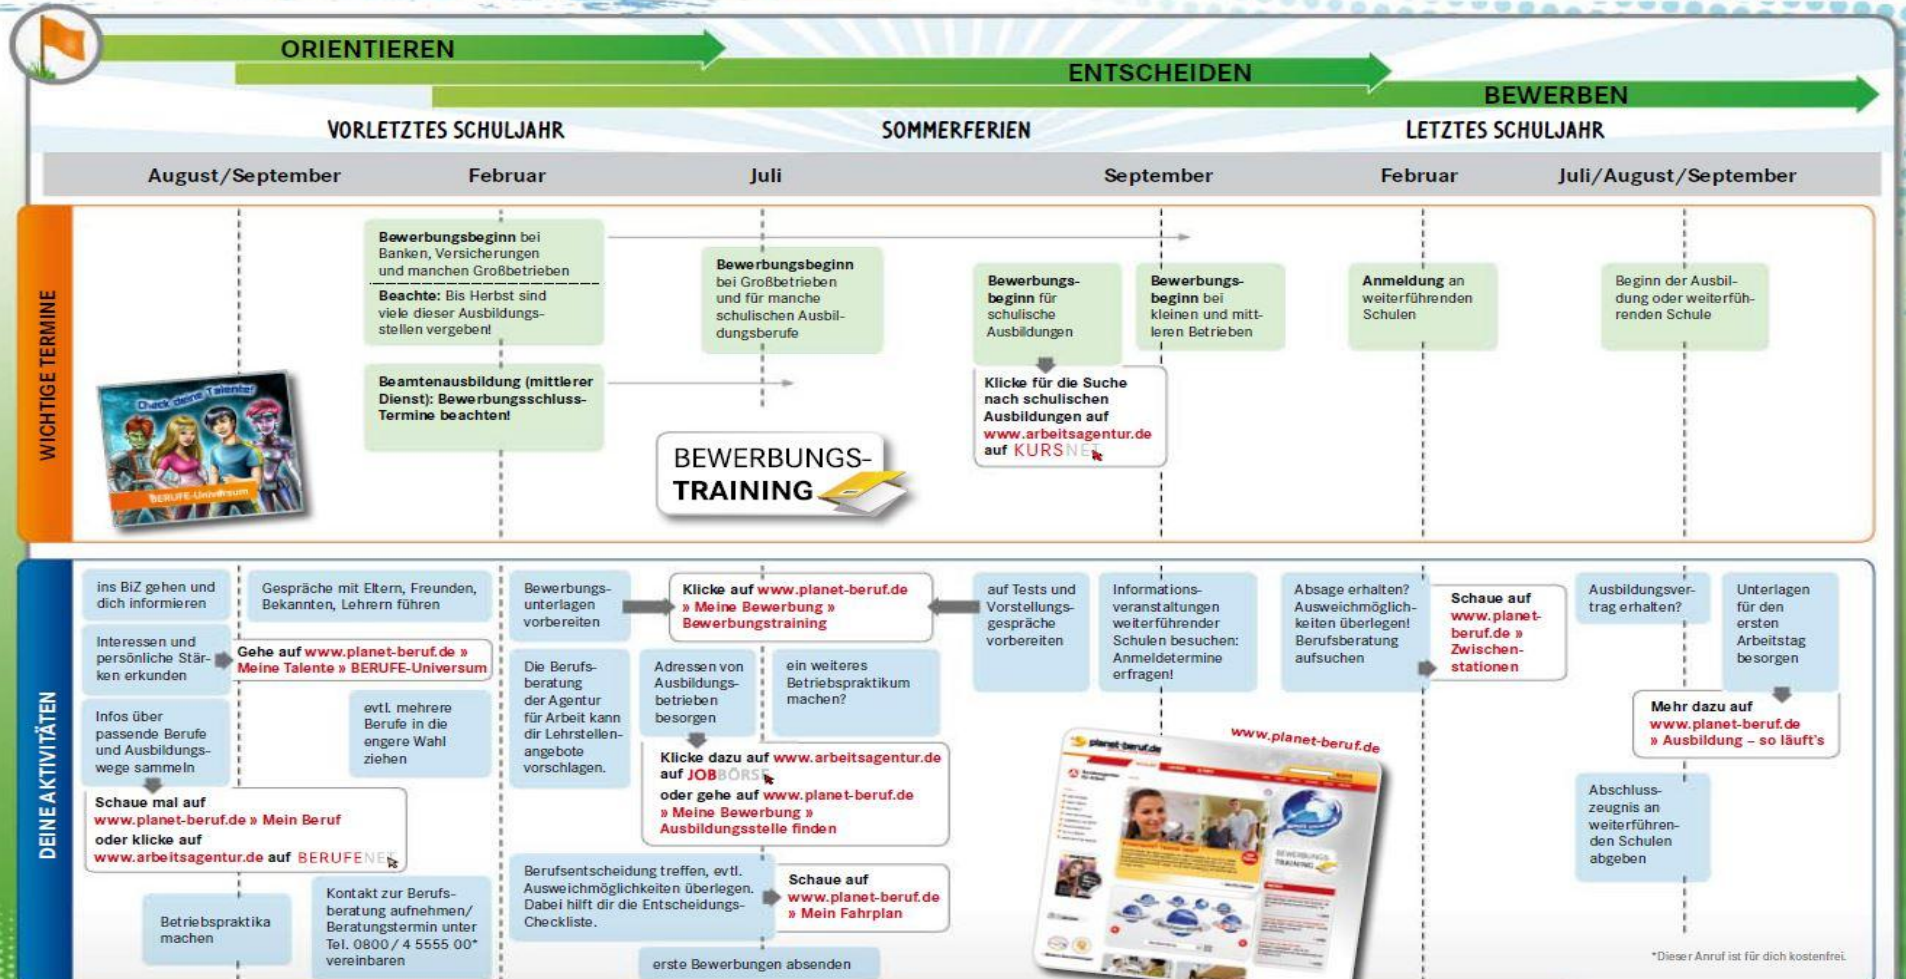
ORIENTIEREN

ENTSCHEIDEN

BEWERBEN

VORLETZTES SCHULJAHR

SOMMERFERIEN

LETZTES SCHULJAHR

August/September

Februar

Juli

September

Februar

Juli/August/September

WICHTIGE TERMINE

Bewerbungsbeginn bei Banken, Versicherungen und manchen Großbetrieben

Beachte: Bis Herbst sind viele dieser Ausbildungsstellen vergeben!

Beamtenausbildung (mittlerer Dienst): Bewerbungsschluss-Termine beachten!

Bewerbungsbeginn bei Großbetrieben und für manche schulischen Ausbildungsberufe

BEWERBUNGS-TRAINING

Bewerbungsbeginn für schulische Ausbildungen

Klicke für die Suche nach schulischen Ausbildungen auf www.arbeitsagentur.de auf KURSNET

Bewerbungsbeginn bei kleinen und mittleren Betrieben

Anmeldung an weiterführenden Schulen

Beginn der Ausbildung oder weiterführenden Schule

Check deine Talente!

BERUFE-Universum

DEINE AKTIVITÄTEN

ins BiZ gehen und dich informieren

Gespräche mit Eltern, Freunden, Bekannten, Lehrern führen

Interessen und persönliche Stärken erkunden

Gehe auf www.planet-beruf.de » Meine Talente » BERUFE-Universum

Infos über passende Berufe und Ausbildungswege sammeln

evtl. mehrere Berufe in die engere Wahl ziehen

Schaue mal auf www.planet-beruf.de » Mein Beruf oder klicke auf www.arbeitsagentur.de auf BERUFENET

Betriebspraktika machen

Kontakt zur Berufsberatung aufnehmen/ Beratungstermin unter Tel. 0800 / 4 5555 00* vereinbaren

Bewerbungsunterlagen vorbereiten

Die Berufsberatung der Agentur für Arbeit kann dir Lehrstellenangebote vorschlagen.

Klicke auf www.planet-beruf.de » Meine Bewerbung » Bewerbungstraining

Adressen von Ausbildungsbetrieben besorgen

ein weiteres Betriebspraktikum machen?

Klicke dazu auf www.arbeitsagentur.de auf JOBBÖRSE

oder gehe auf www.planet-beruf.de » Meine Bewerbung » Ausbildungsstelle finden

Berufsentscheidung treffen, evtl. Ausweichmöglichkeiten überlegen. Dabei hilft dir die Entscheidungs-Checkliste.

Schaue auf www.planet-beruf.de » Mein Fahrplan

erste Bewerbungen absenden

auf Tests und Vorstellungsgespräche vorbereiten

Informationsveranstaltungen weiterführender Schulen besuchen: Anmeldetermine erfragen!

Absage erhalten? Ausweichmöglichkeiten überlegen! Berufsberatung aufsuchen

Schaue auf www.planet-beruf.de » Zwischenstationen

Ausbildungsvertrag erhalten?

Unterlagen für den ersten Arbeitstag besorgen

Mehr dazu auf www.planet-beruf.de » Ausbildung – so läuft's

Abschlusszeugnis an weiterführenden Schulen abgeben

www.planet-beruf.de

planet-beruf.de

*Dieser Anruf ist für dich kostenfrei.